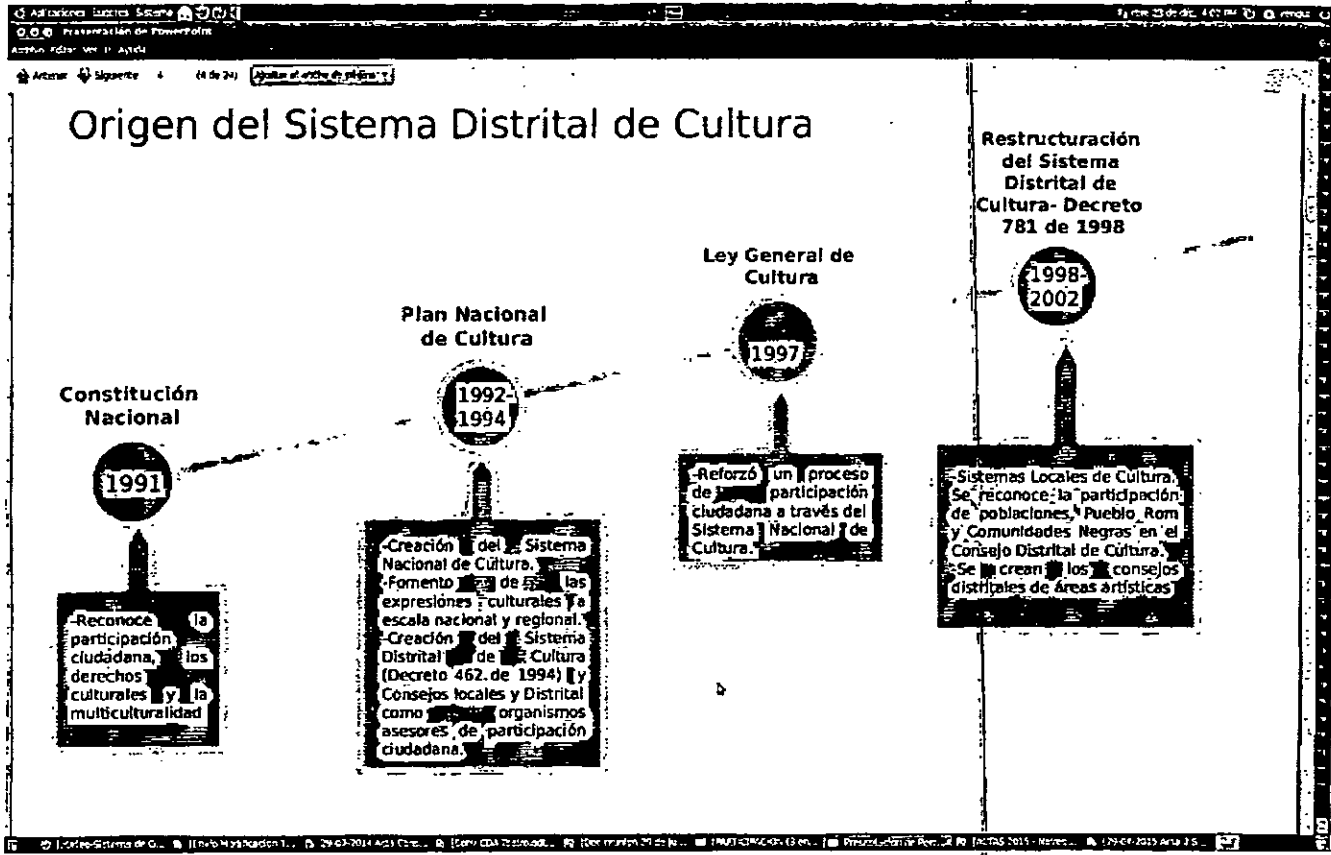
Aplicaciones Lugares Sistema

Presentación de PowerPoint

Archivo Editar Ver Ir Ayuda

Anterior Siguiente 4 (4 de 24) Ajustar al ancho de página

Origen del Sistema Distrital de Cultura

Constitución Nacional

1991

-Reconoce la participación ciudadana, los derechos culturales y la multiculturalidad

Plan Nacional de Cultura

1992-1994

-Creación del Sistema Nacional de Cultura.
-Fomento de las expresiones culturales a escala nacional y regional.
-Creación del Sistema Distrital de Cultura (Decreto 462. de 1994) y Consejos locales y Distrital como organismos asesores de participación ciudadana.

Ley General de Cultura

1997

-Reforzó un proceso de participación ciudadana a través del Sistema Nacional de Cultura.

Restructuración del Sistema Distrital de Cultura- Decreto 781 de 1998

1998-2002

-Sistemas Locales de Cultura. Se reconoce la participación de poblaciones, Pueblo Rom y Comunidades Negras en el Consejo Distrital de Cultura. Se crean los consejos distritales de áreas artísticas

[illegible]